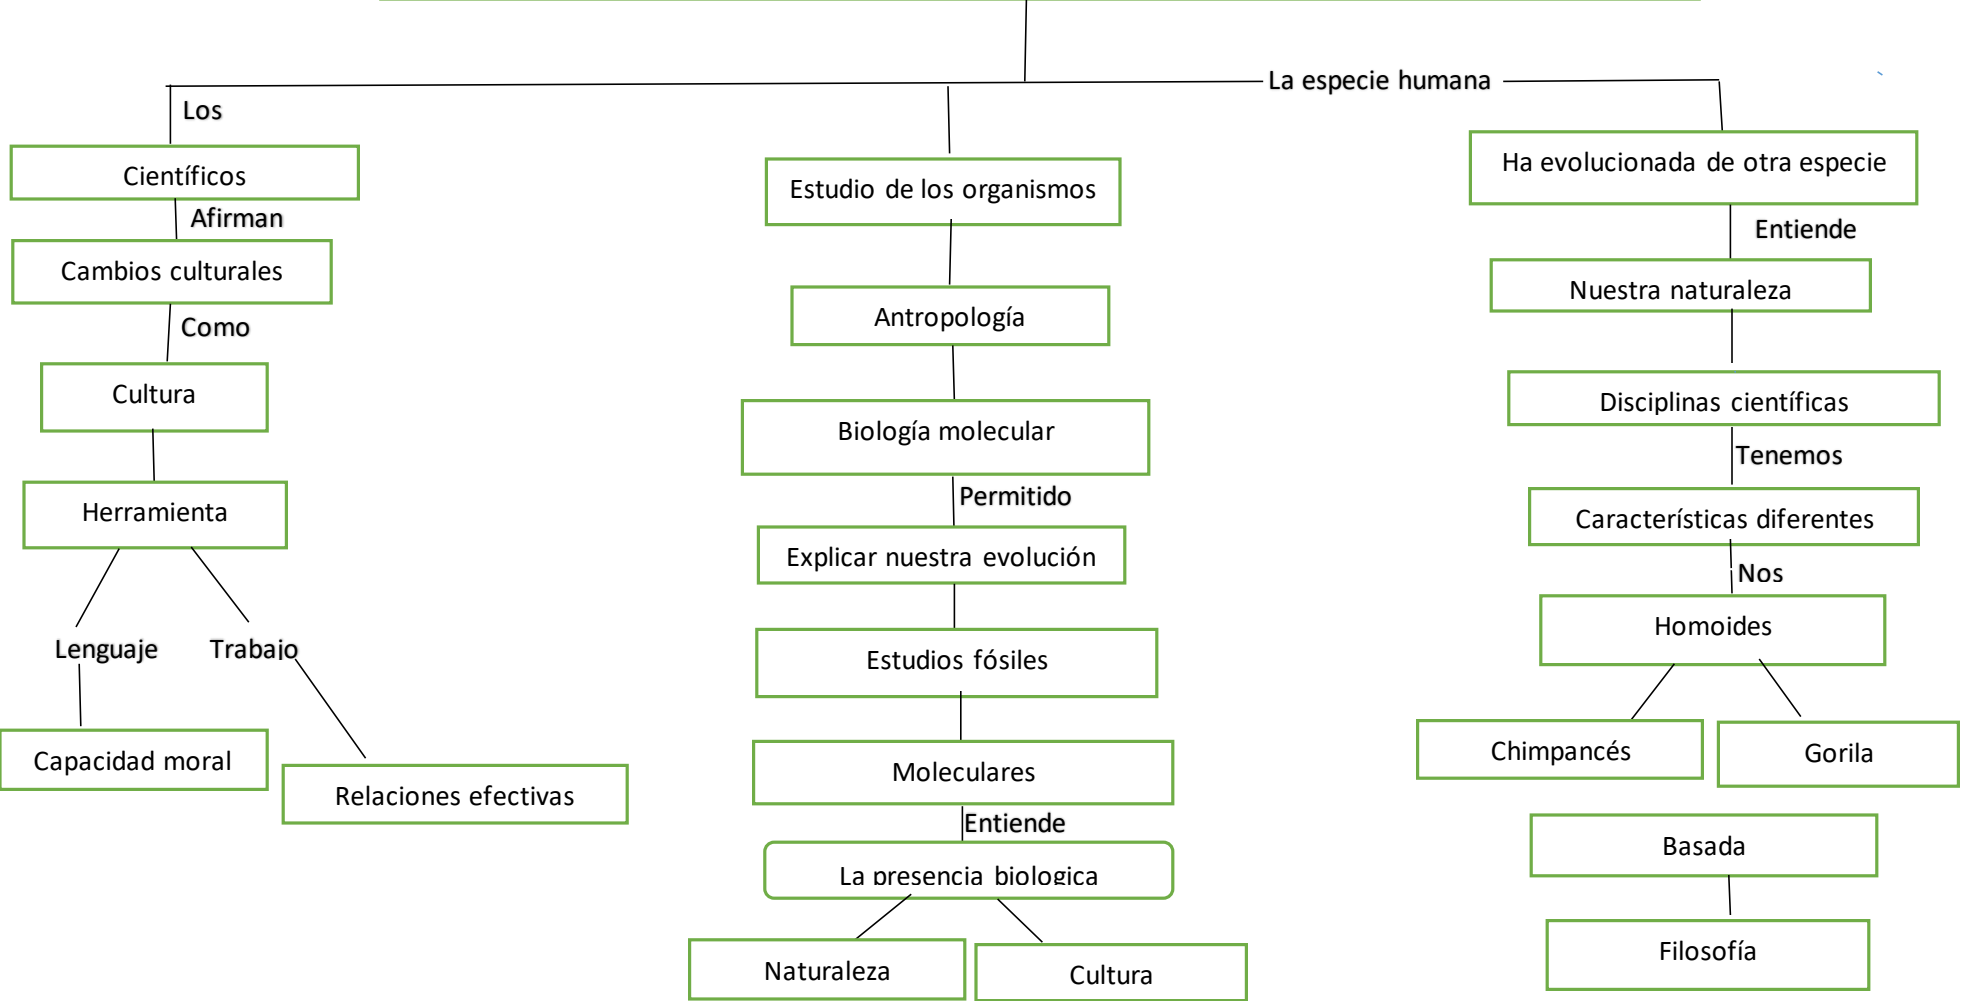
La especie humana

Los

Científicos

Afirman

Cambios culturales

Como

Cultura

Herramienta

Lenguaje

Trabajo

Capacidad moral

Relaciones efectivas

Estudio de los organismos

Antropología

Biología molecular

Permitido

Explicar nuestra evolución

Estudios fósiles

Moleculares

Entiende

La presencia biologica

Naturaleza

Cultura

Ha evolucionada de otra especie

Entiende

Nuestra naturaleza

Disciplinas científicas

Tenemos

Características diferentes

Nos

Homoides

Chimpancés

Gorila

Basada

Filosofía